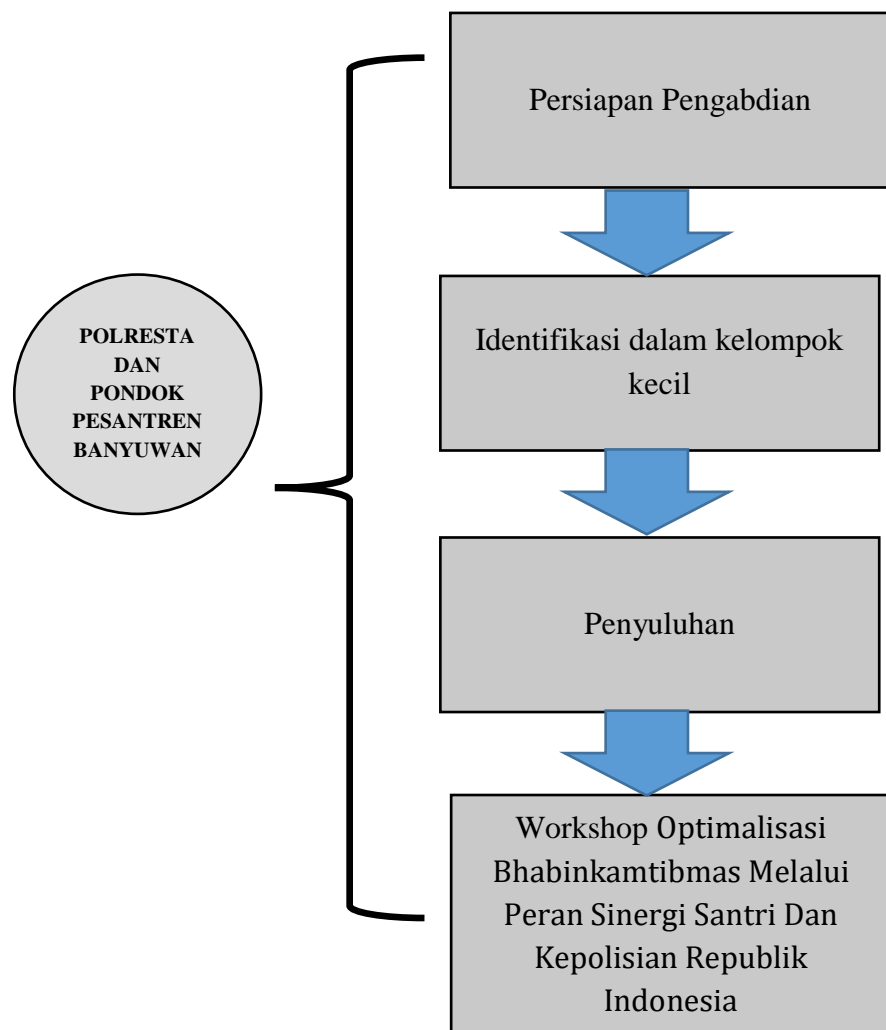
POLRESTA DAN PONDOK PESANTREN BANYUWAN

Persiapan Pengabdian

Identifikasi dalam kelompok kecil

Penyuluhan

Workshop Optimalisasi Bhabinkamtibmas Melalui Peran Sinergi Santri Dan Kepolisian Republik Indonesia